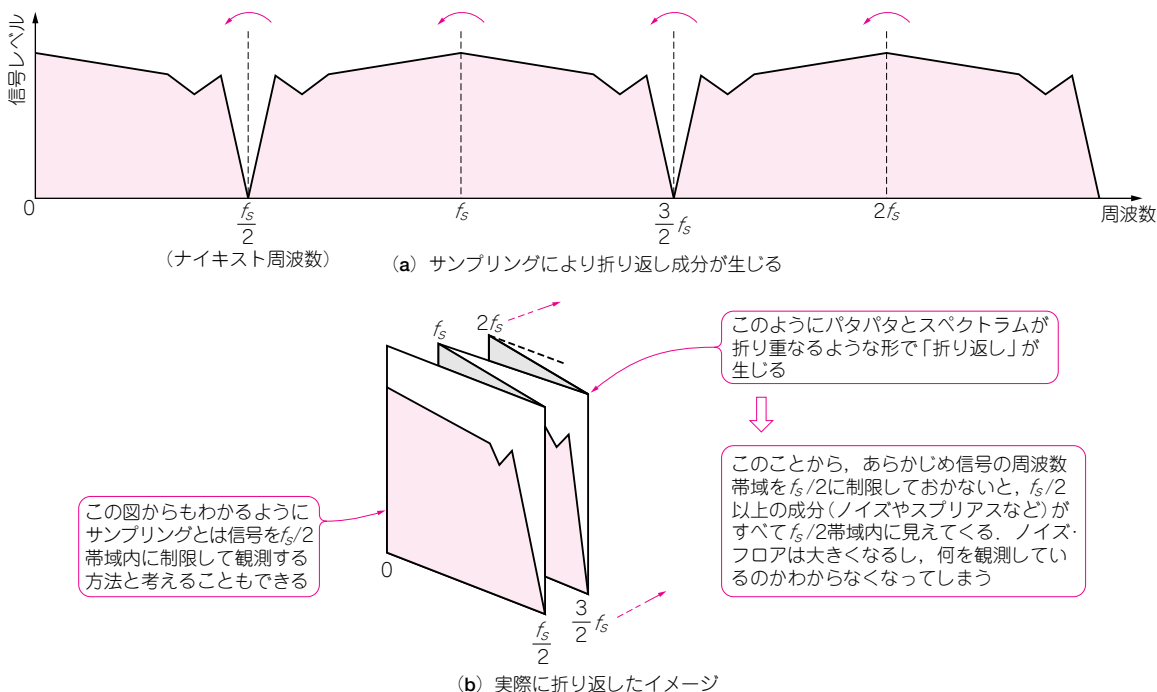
信号レベル

0

$\frac{f_S}{2}$
（ナイキスト周波数）

$f_S$

$\frac{3}{2}f_S$

$2f_S$

周波数

(a) サンプリングにより折り返し成分が生じる

$f_S$

$2f_S$

このようにパタパタとスペクトラムが折り重なるような形で「折り返し」が生じる

このことから，あらかじめ信号の周波数帯域を$f_S/2$に制限しておかないと，$f_S/2$以上の成分（ノイズやスプリアスなど）がすべて$f_S/2$帯域内に見えてくる．ノイズ・フロアは大きくなるし，何を観測しているのかわからなくなってしまう

この図からもわかるようにサンプリングとは信号を$f_S/2$帯域内に制限して観測する方法と考えることもできる

0

$\frac{f_S}{2}$

$\frac{3}{2}f_S$

(b) 実際に折り返したイメージ